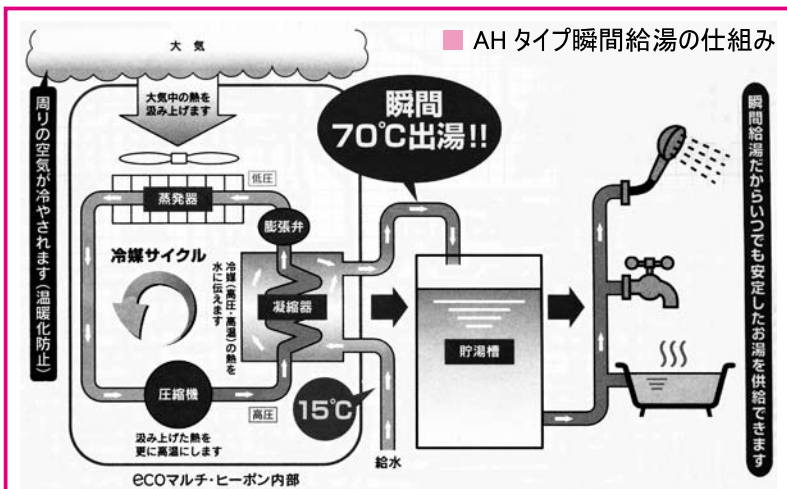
AH タイプ瞬間給湯の仕組み

大気

大気中の熱を汲み上げます

周りの空気が冷やされます（温暖化防止）

瞬間 70℃出湯!!

瞬間給湯だからいつでも安定したお湯を供給できます

低圧

蒸発器

膨張弁

冷媒サイクル

冷媒（高圧・高温）の熱を水に伝えます

凝縮器

貯湯槽

圧縮機

高圧

15℃

汲み上げた熱を更に高温にします

給水

ecoマルチ・ヒーポン内部